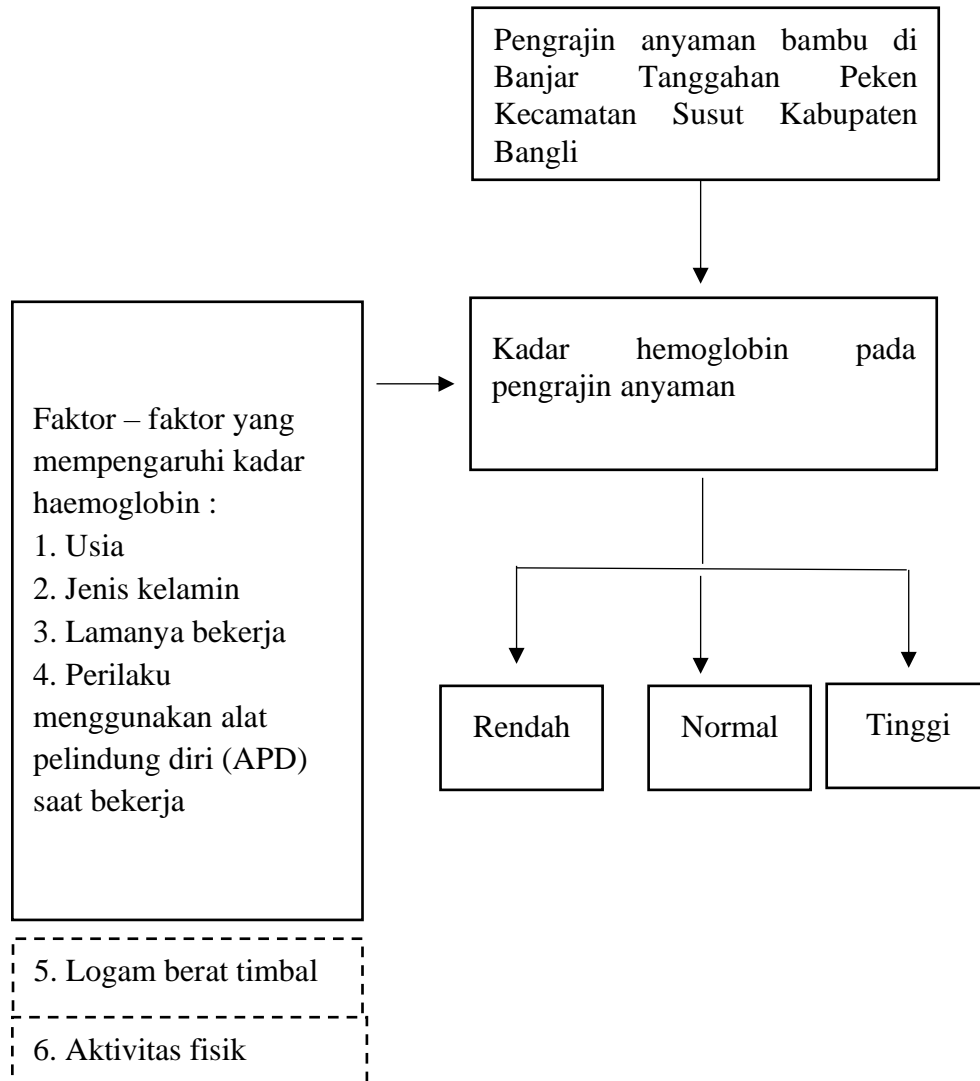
Pengrajin anyaman bambu di Banjar Tanggahan Peken Kecamatan Susut Kabupaten Bangli

Faktor – faktor yang mempengaruhi kadar haemoglobin :
1. Usia
2. Jenis kelamin
3. Lamanya bekerja
4. Perilaku menggunakan alat pelindung diri (APD) saat bekerja

5. Logam berat timbal

6. Aktivitas fisik

Kadar hemoglobin pada pengrajin anyaman

Rendah

Normal

Tinggi